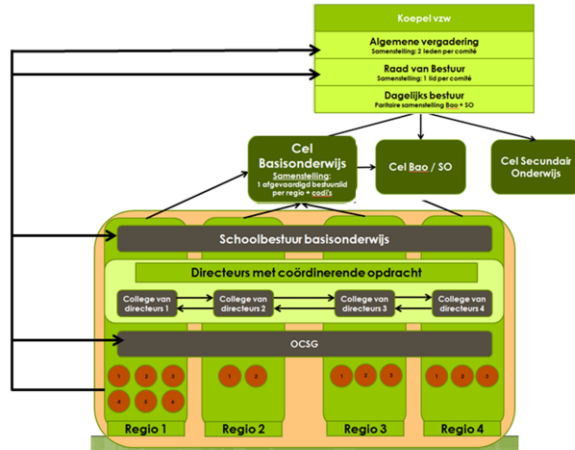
Koepel vzw

Algemene vergadering
Samenstelling: 2 leden per comité

Raad van Bestuur
Samenstelling: 1 lid per comité

Dagelijks bestuur
Paritaire samenstelling Bao + SO

Cel Basisonderwijs
Samenstelling: 1 afgevaardigd bestuurslid per regio + codi's

Cel Bao / SO

Cel Secundair Onderwijs

Schoolbestuur basisonderwijs

Directeurs met coördinerende opdracht

College van directeurs 1

College van directeurs 2

College van directeurs 3

College van directeurs 4

OCSG

1 2 3 4 5 6

1 2

1 2 3

1 2 3

Regio 1

Regio 2

Regio 3

Regio 4